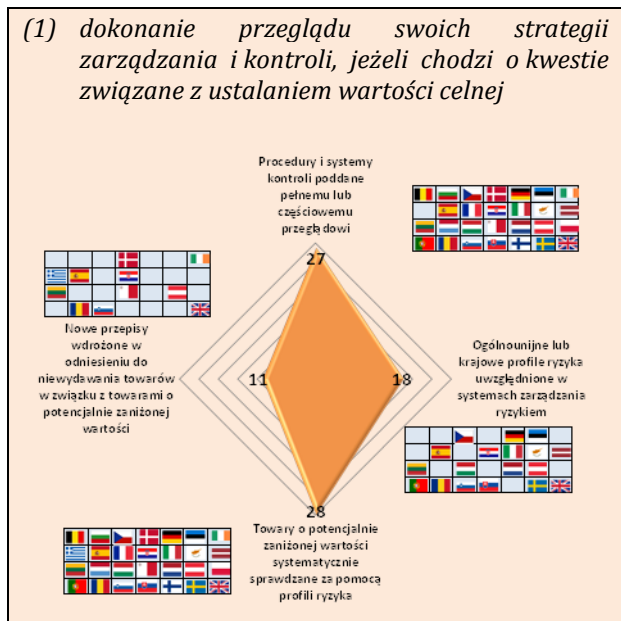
(1) dokonanie przeglądu swoich strategii zarządzania i kontroli, jeżeli chodzi o kwestie związane z ustalaniem wartości celnej

Procedury i systemy kontroli poddane pełnemu lub częściowemu przeglądowi

27

Nowe przepisy wdrożone w odniesieniu do niewydawania towarów w związku z towarami o potencjalnie zaniżonej wartości

11

18

Ogólnounijne lub krajowe profile ryzyka uwzględnione w systemach zarządzania ryzykiem

28

Towary o potencjalnie zaniżonej wartości systematycznie sprawdzane za pomocą profili ryzyka